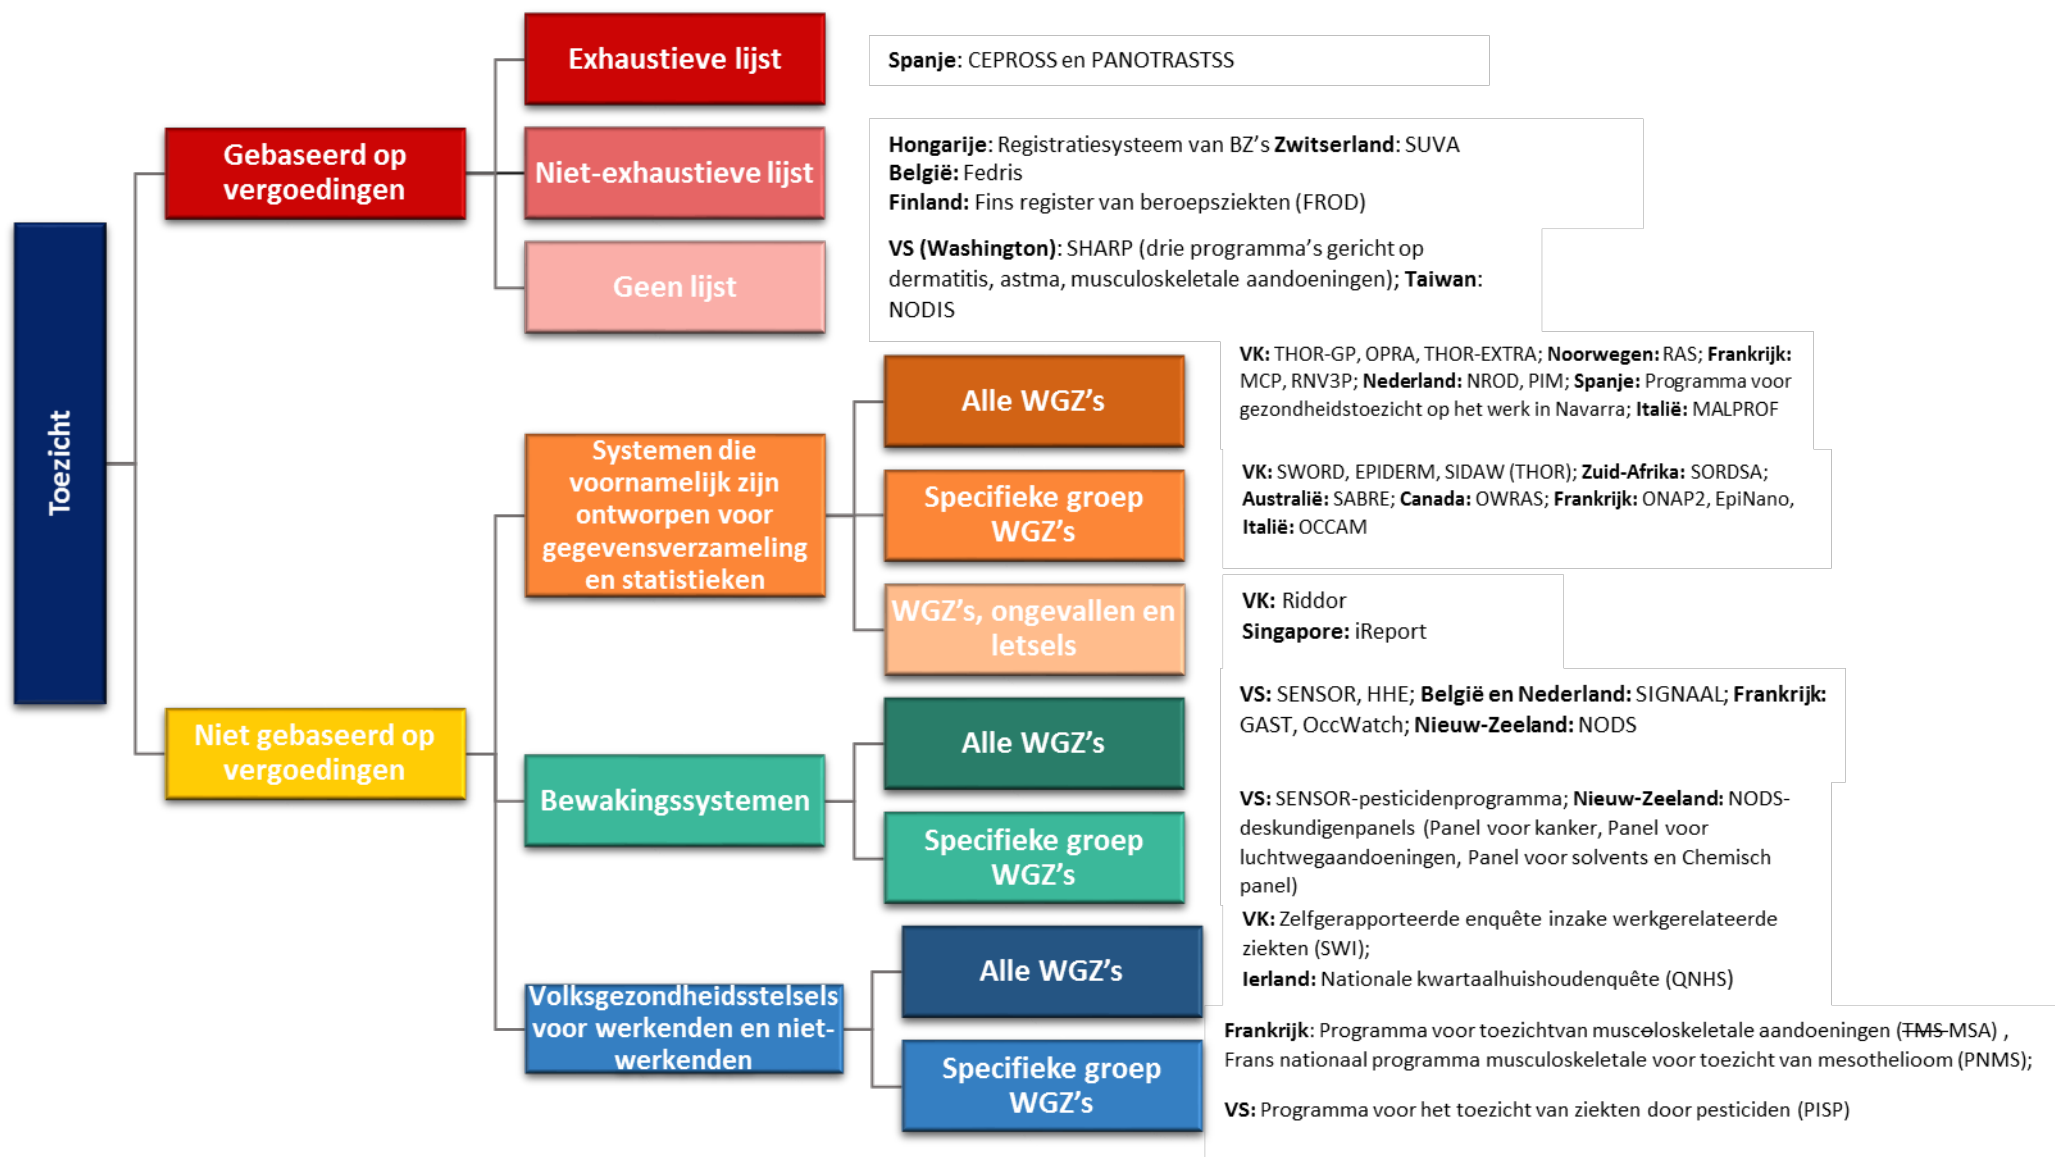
Toezicht

Gebaseerd op vergoedingen

Exhaustieve lijst

Spanje: CEPROSS en PANOTRASTSS

Niet-exhaustieve lijst

Hongarije: Registratiesysteem van BZ's Zwitserland: SUVA
België: Fedris
Finland: Fins register van beroepsziekten (FROD)

Geen lijst

VS (Washington): SHARP (drie programma's gericht op dermatitis, astma, musculoskeletale aandoeningen); Taiwan: NODIS

Niet gebaseerd op vergoedingen

Systemen die voornamelijk zijn ontworpen voor gegevensverzameling en statistieken

Alle WGZ's

VK: THOR-GP, OPRA, THOR-EXTRA; Noorwegen: RAS; Frankrijk: MCP, RNV3P; Nederland: NROD, PIM; Spanje: Programma voor gezondheidstoezicht op het werk in Navarra; Italië: MALPROF

Specifieke groep WGZ's

VK: SWORD, EPIDERM, SIDAW (THOR); Zuid-Afrika: SORDSA; Australië: SABRE; Canada: OWRAS; Frankrijk: ONAP2, EpiNano, Italië: OCCAM

WGZ's, ongevallen en letsels

VK: Riddor
Singapore: iReport

Bewakingssystemen

Alle WGZ's

VS: SENSOR, HHE; België en Nederland: SIGNAAL; Frankrijk: GAST, OccWatch; Nieuw-Zeeland: NODS

Specifieke groep WGZ's

VS: SENSOR-pesticidenprogramma; Nieuw-Zeeland: NODS-deskundigenpanels (Panel voor kanker, Panel voor luchtwegaandoeningen, Panel voor solvents en Chemisch panel)

Volksgezondheidsstelsels voor werkenden en niet-werkenden

Alle WGZ's

VK: Zelfgerapporteerde enquête inzake werkgerelateerde ziekten (SWI);
Ierland: Nationale kwartaalhuishoudenquête (QNHS)

Specifieke groep WGZ's

Frankrijk: Programma voor toezichtvan musceloskeletale aandoeningen (TMS MSA) , Frans nationaal programma musculoskeletale voor toezicht van mesothelioom (PNMS);

VS: Programma voor het toezicht van ziekten door pesticiden (PISP)